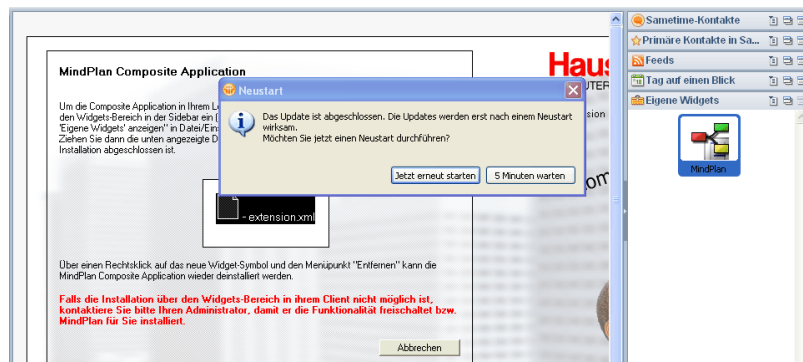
MindPlan Composite Application

Um die Composite Application in Ihrem L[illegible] den Widgets-Bereich in der Sidebar ein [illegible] 'Eigene Widgets' anzeigen" in Datei/Ein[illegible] Ziehen Sie dann die unten angezeigte D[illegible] Installation abgeschlossen ist.

- extension.xml

Über einen Rechtsklick auf das neue Widget-Symbol und den Menüpunkt "Entfernen" kann die MindPlan Composite Application wieder deinstalliert werden.

Falls die Installation über den Widgets-Bereich in ihrem Client nicht möglich ist, kontaktiere Sie bitte Ihren Administrator, damit er die Funktionalität freischaltet bzw. MindPlan für Sie installiert.

Abbrechen

Haus

Neustart

Das Update ist abgeschlossen. Die Updates werden erst nach einem Neustart wirksam.
Möchten Sie jetzt einen Neustart durchführen?

Jetzt erneut starten

5 Minuten warten

Sametime-Kontakte

Primäre Kontakte in Sa...

Feeds

Tag auf einen Blick

Eigene Widgets

MindPlan